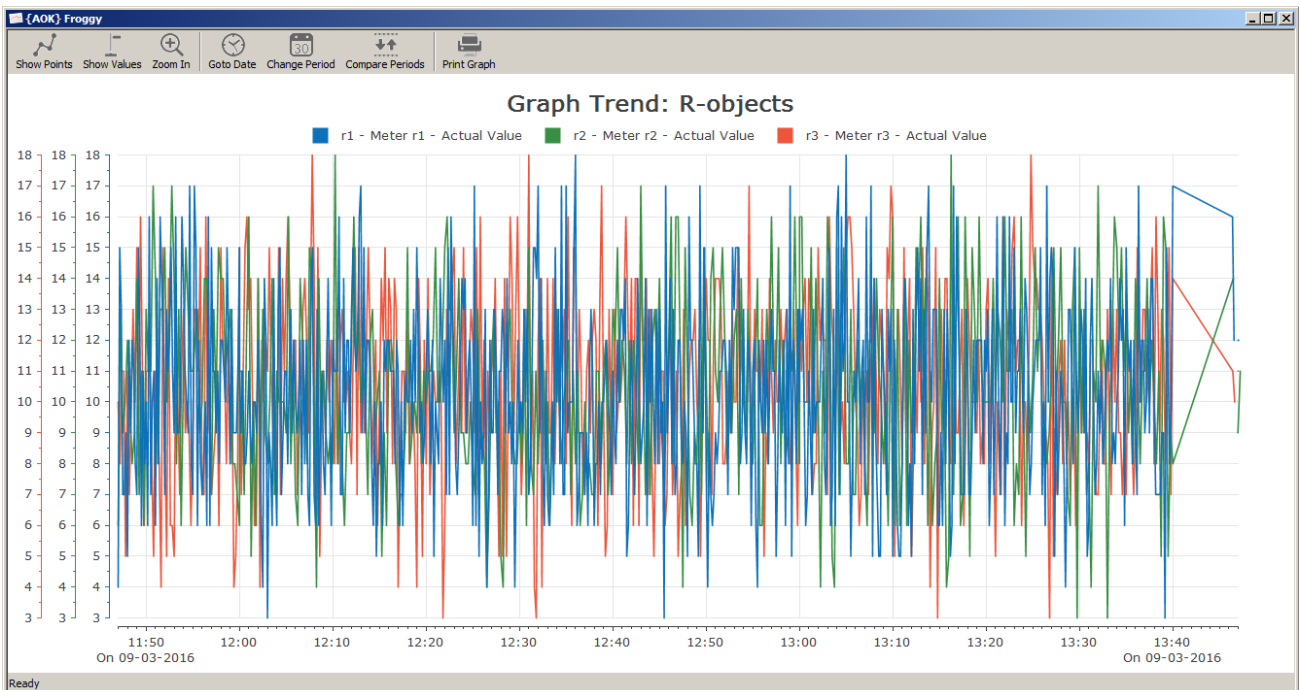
{AOK} Froggy

Show Points Show Values Zoom In Goto Date Change Period Compare Periods Print Graph

30

Graph Trend: R-objects

r1 - Meter r1 - Actual Value r2 - Meter r2 - Actual Value r3 - Meter r3 - Actual Value

18 17 16 15 14 13 12 11 10 9 8 7 6 5 4 3

18 17 16 15 14 13 12 11 10 9 8 7 6 5 4 3

18 17 16 15 14 13 12 11 10 9 8 7 6 5 4 3

11:50 On 09-03-2016 12:00 12:10 12:20 12:30 12:40 12:50 13:00 13:10 13:20 13:30 13:40 On 09-03-2016

Ready